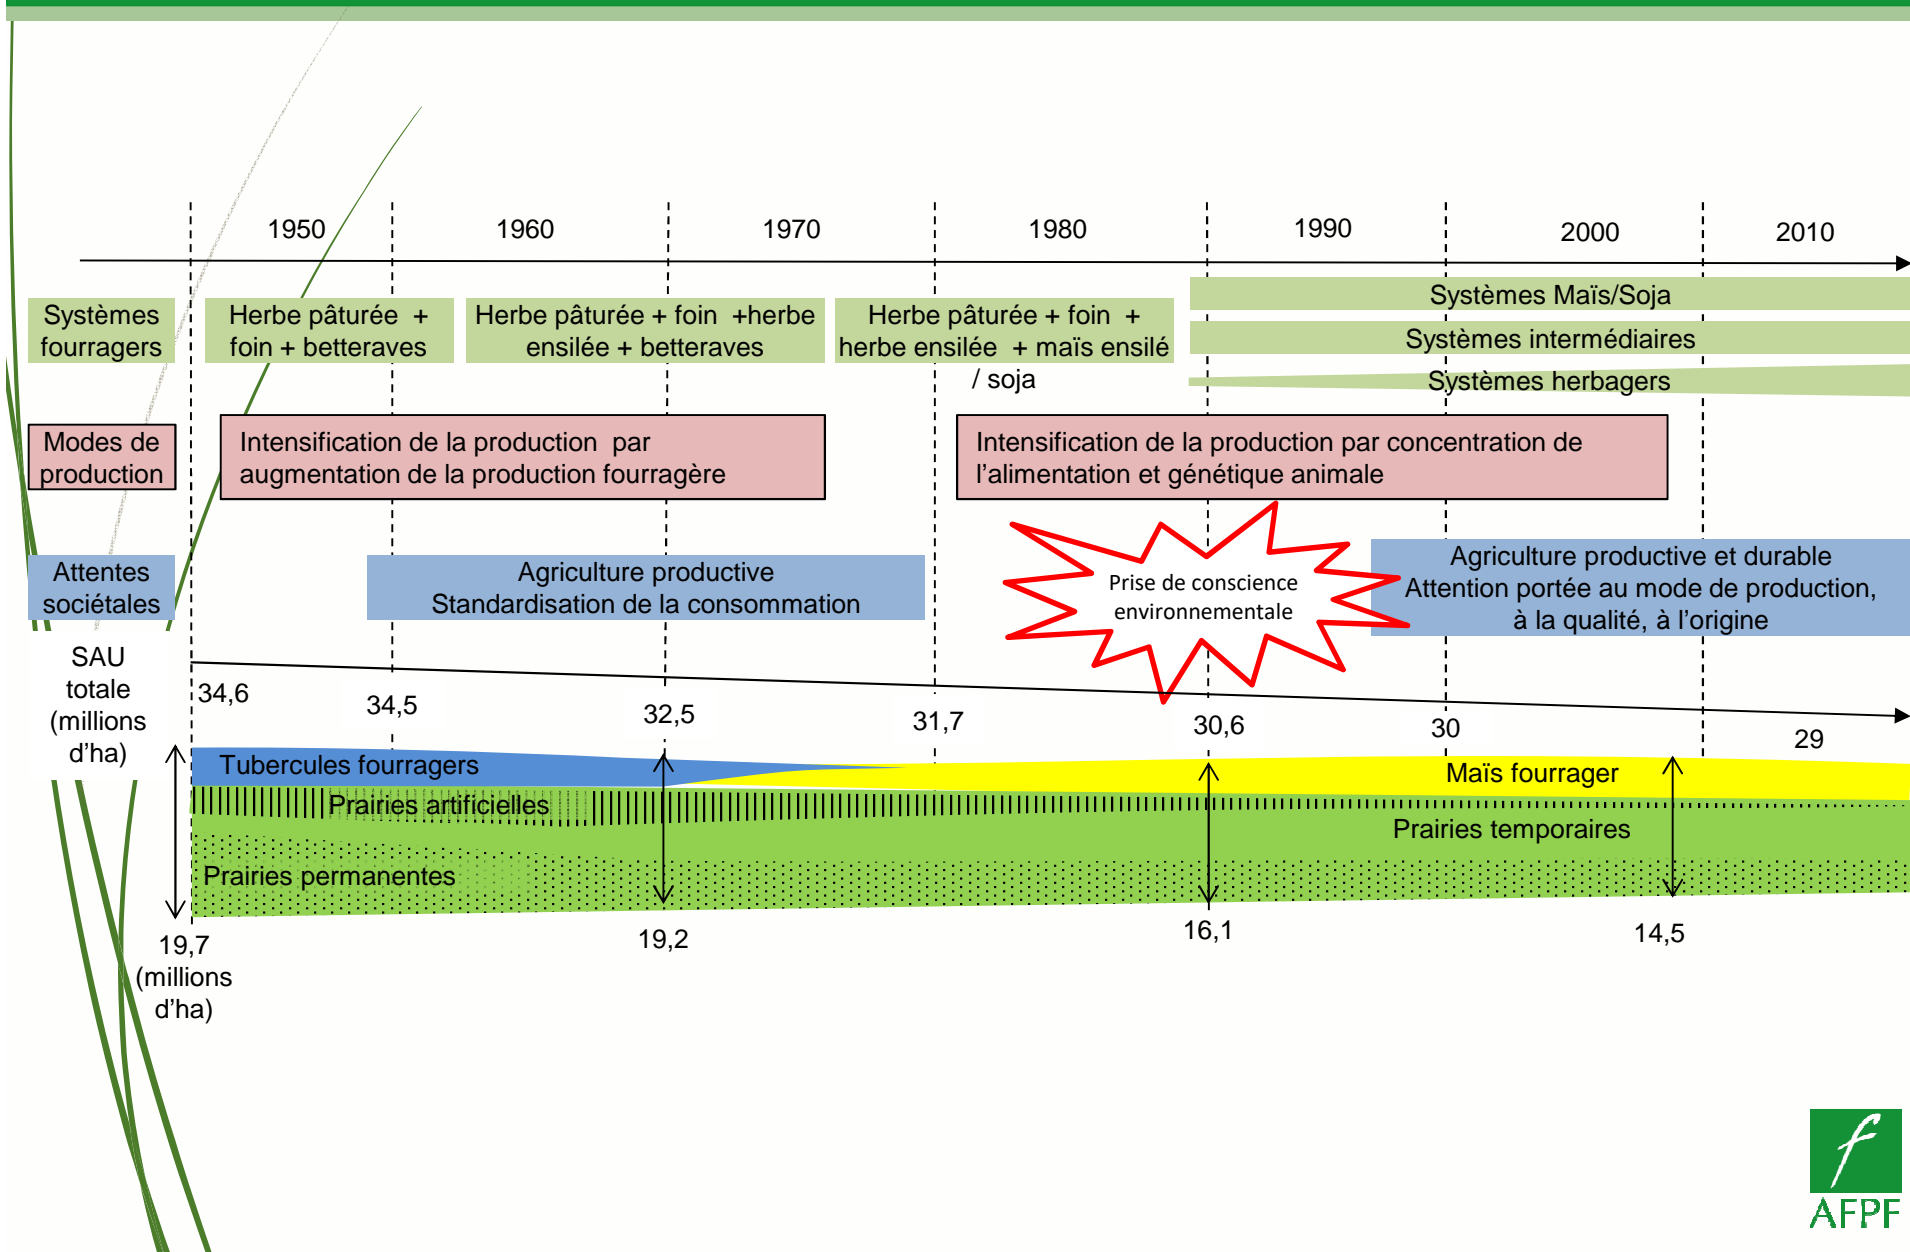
1950 1960 1970 1980 1990 2000 2010

Systèmes fourragers

Herbe pâturée + foin + betteraves

Herbe pâturée + foin +herbe ensilée + betteraves

Herbe pâturée + foin + herbe ensilée + maïs ensilé / soja

Systèmes Maïs/Soja

Systèmes intermédiaires

Systèmes herbagers

Modes de production

Intensification de la production par augmentation de la production fourragère

Intensification de la production par concentration de l'alimentation et génétique animale

Attentes sociétales

Agriculture productive
Standardisation de la consommation

Prise de conscience environnementale

Agriculture productive et durable
Attention portée au mode de production, à la qualité, à l'origine

SAU totale (millions d'ha)

34,6 34,5 32,5 31,7 30,6 30 29

Tubercules fourragers

Maïs fourrager

Prairies artificielles

Prairies temporaires

Prairies permanentes

19,7 (millions d'ha)

19,2

16,1

14,5

AFPF